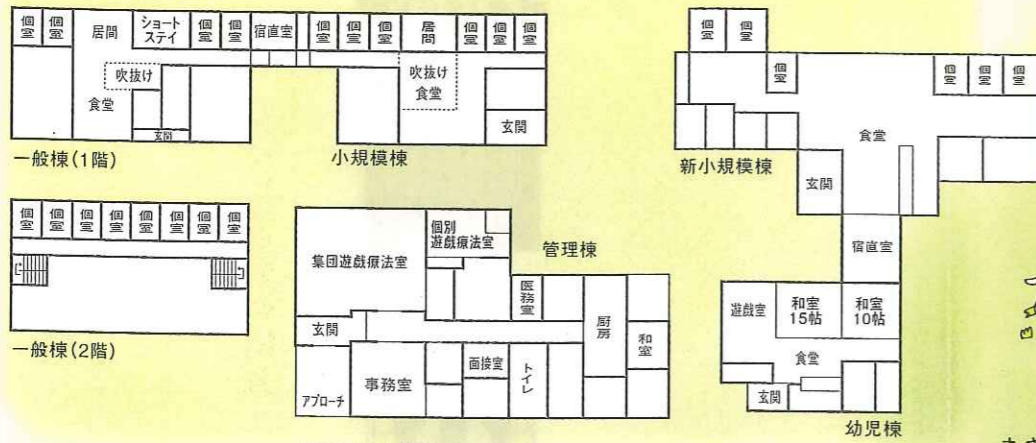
個室 個室 居間 ショートステイ 個室 個室 宿直室 個室 個室 個室 居間 個室 個室 個室

吹抜け 食堂 玄関 吹抜け 食堂 玄関

一般棟(1階) 小規模棟

個室 個室 個室 個室 個室 個室 個室 個室

一般棟(2階)

集団遊戯療法室 個別遊戯療法室 管理棟

医務室 厨房 和室

玄関 事務室 面接室 トイレ

アプローチ

個室 個室 個室 個室 個室 個室

食堂

新小規模棟 玄関

宿直室

遊戯室 和室 15帖 和室 10帖

食堂

玄関

幼児棟